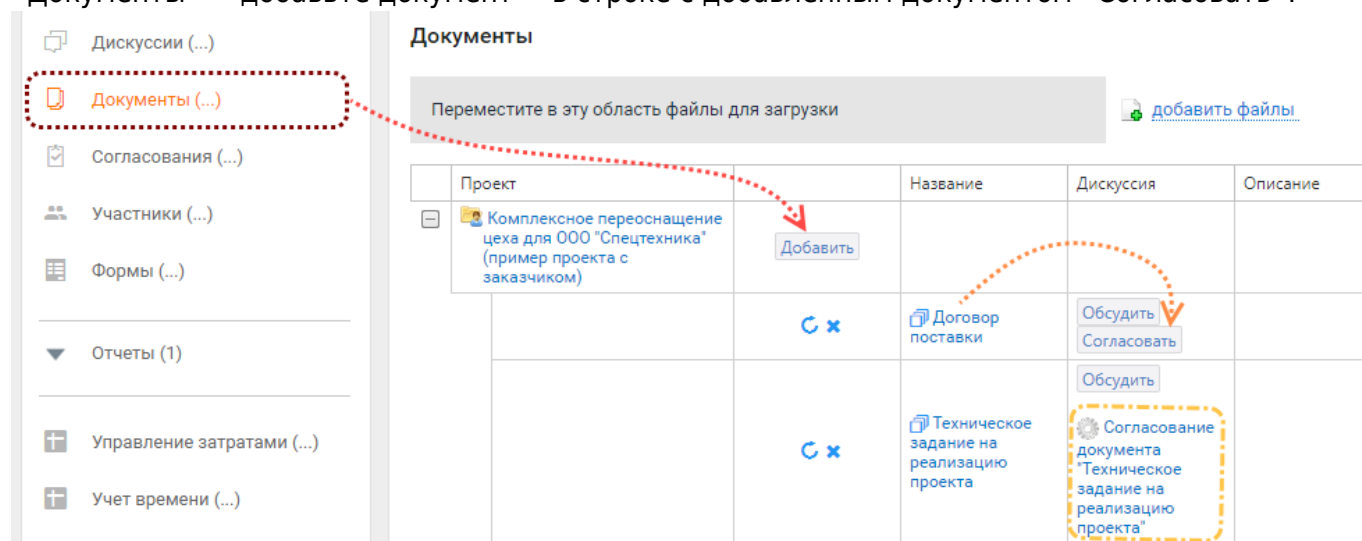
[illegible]

Дискуссии (...)

Документы (...)

Согласования (...)

Участники (...)

Формы (...)

Отчеты (1)

Управление затратами (...)

Учет времени (...)

Документы

Переместите в эту область файлы для загрузки

добавить файлы

| | Проект | | Название | Дискуссия | Описание |
|---|---|---|---|---|---|
| ⊟ | Комплексное переоснащение цеха для ООО "Спецтехника" (пример проекта с заказчиком) | Добавить | | | |
| | | | Договор поставки | Обсудить Согласовать | |
| | | | Техническое задание на реализацию проекта | Обсудить Согласование документа "Техническое задание на реализацию проекта" | |